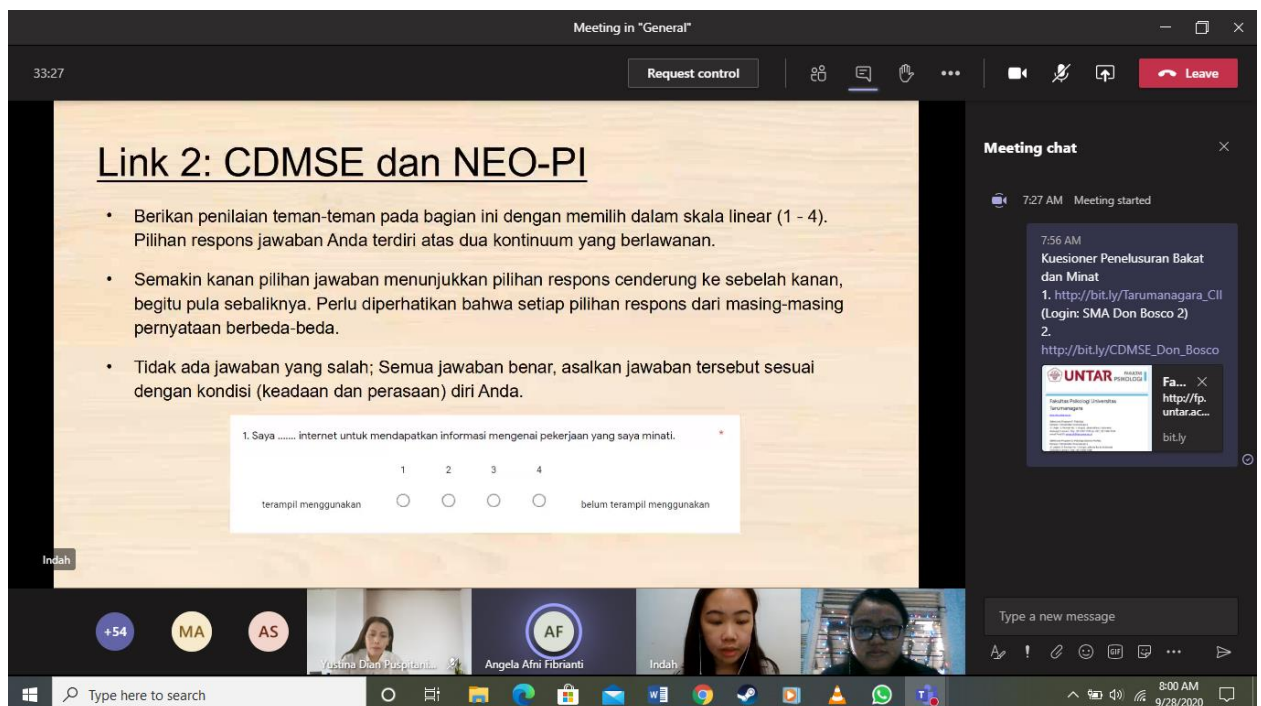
Meeting in "General"

33:27

Request control

Leave

Link 2: CDMSE dan NEO-PI

• Berikan penilaian teman-teman pada bagian ini dengan memilih dalam skala linear (1 - 4). Pilihan respons jawaban Anda terdiri atas dua kontinuum yang berlawanan.

• Semakin kanan pilihan jawaban menunjukkan pilihan respons cenderung ke sebelah kanan, begitu pula sebaliknya. Perlu diperhatikan bahwa setiap pilihan respons dari masing-masing pernyataan berbeda-beda.

• Tidak ada jawaban yang salah; Semua jawaban benar, asalkan jawaban tersebut sesuai dengan kondisi (keadaan dan perasaan) diri Anda.

1. Saya ....... internet untuk mendapatkan informasi mengenai pekerjaan yang saya minati. *

| | 1 | 2 | 3 | 4 | |
|---|---|---|---|---|---|
| terampil menggunakan | ○ | ○ | ○ | ○ | belum terampil menggunakan |

Indah

Meeting chat

7:27 AM Meeting started

7:56 AM
Kuesioner Penelusuran Bakat dan Minat
1. http://bit.ly/Tarumanagara_CII
(Login: SMA Don Bosco 2)
2.
http://bit.ly/CDMSE_Don_Bosco

UNTAR PSIKOLOGI
Fakultas Psikologi Universitas Tarumanagara

Fa...
http://fp.untar.ac...
bit.ly

+54 MA AS

Yustina Dian Puspitani...

AF
Angela Afni Fibrianti

Indah

Type a new message

Type here to search

8:00 AM
9/28/2020